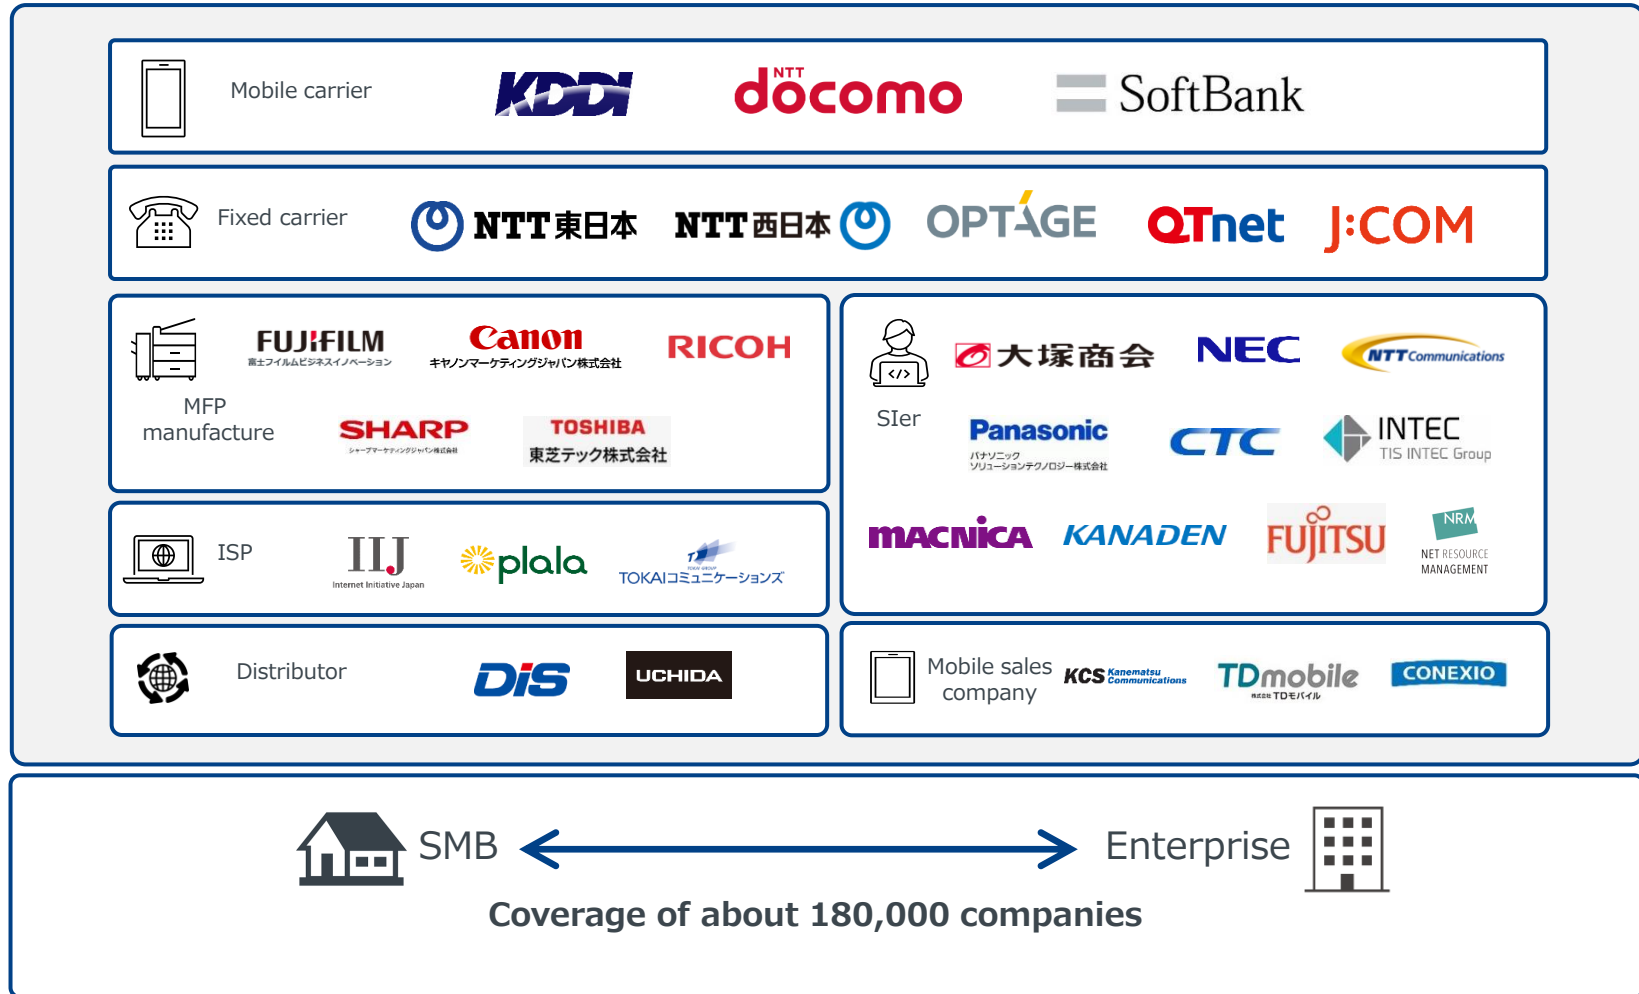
Mobile carrier KDDI NTT docomo SoftBank

Fixed carrier NTT東日本 NTT西日本 OPTAGE QTnet J:COM

MFP manufacture FUJIFILM 富士フイルムビジネスイノベーション Canon キヤノンマーケティングジャパン株式会社 RICOH SHARP シャープマーケティングジャパン株式会社 TOSHIBA 東芝テック株式会社

SIer 大塚商会 NEC NTT Communications Panasonic パナソニック ソリューションテクノロジー株式会社 CTC INTEC TIS INTEC Group MACNICA KANADEN FUJITSU NRM NET RESOURCE MANAGEMENT

ISP IIJ Internet Initiative Japan plala TOKAI GROUP TOKAIコミュニケーションズ

Distributor DIS UCHIDA

Mobile sales company KCS Kanematsu Communications TDmobile 株式会社 TDモバイル CONEXIO

SMB Enterprise

Coverage of about 180,000 companies